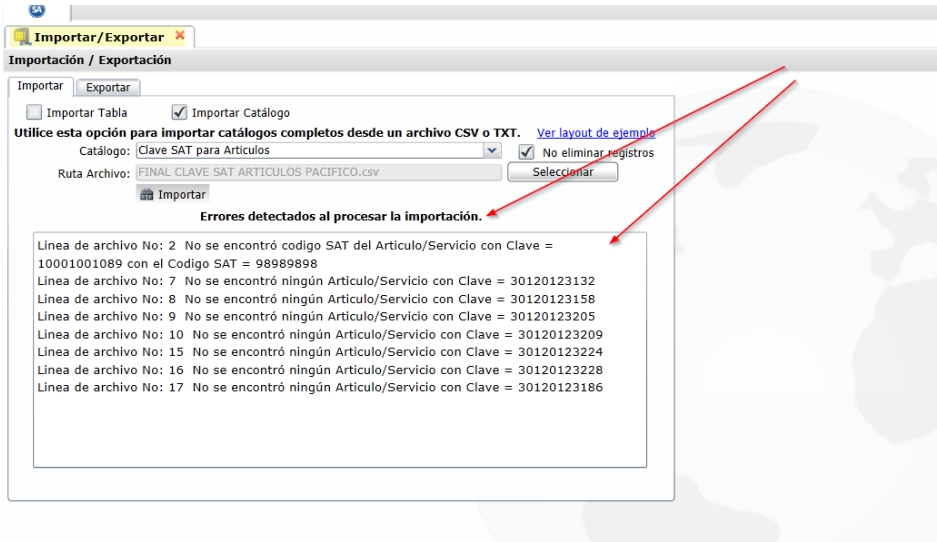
SA

Importar/Exportar ✕

Importación / Exportación

Importar | Exportar

Importar Tabla ✓ Importar Catálogo

Utilice esta opción para importar catálogos completos desde un archivo CSV o TXT. Ver layout de ejemplo

Catálogo: Clave SAT para Articulos ✓ No eliminar registros

Ruta Archivo: FINAL CLAVE SAT ARTICULOS PACIFICO.csv Seleccionar

Importar

Errores detectados al procesar la importación.

Linea de archivo No: 2 No se encontró codigo SAT del Articulo/Servicio con Clave = 10001001089 con el Codigo SAT = 98989898
Linea de archivo No: 7 No se encontró ningún Articulo/Servicio con Clave = 30120123132
Linea de archivo No: 8 No se encontró ningún Articulo/Servicio con Clave = 30120123158
Linea de archivo No: 9 No se encontró ningún Articulo/Servicio con Clave = 30120123205
Linea de archivo No: 10 No se encontró ningún Articulo/Servicio con Clave = 30120123209
Linea de archivo No: 15 No se encontró ningún Articulo/Servicio con Clave = 30120123224
Linea de archivo No: 16 No se encontró ningún Articulo/Servicio con Clave = 30120123228
Linea de archivo No: 17 No se encontró ningún Articulo/Servicio con Clave = 30120123186